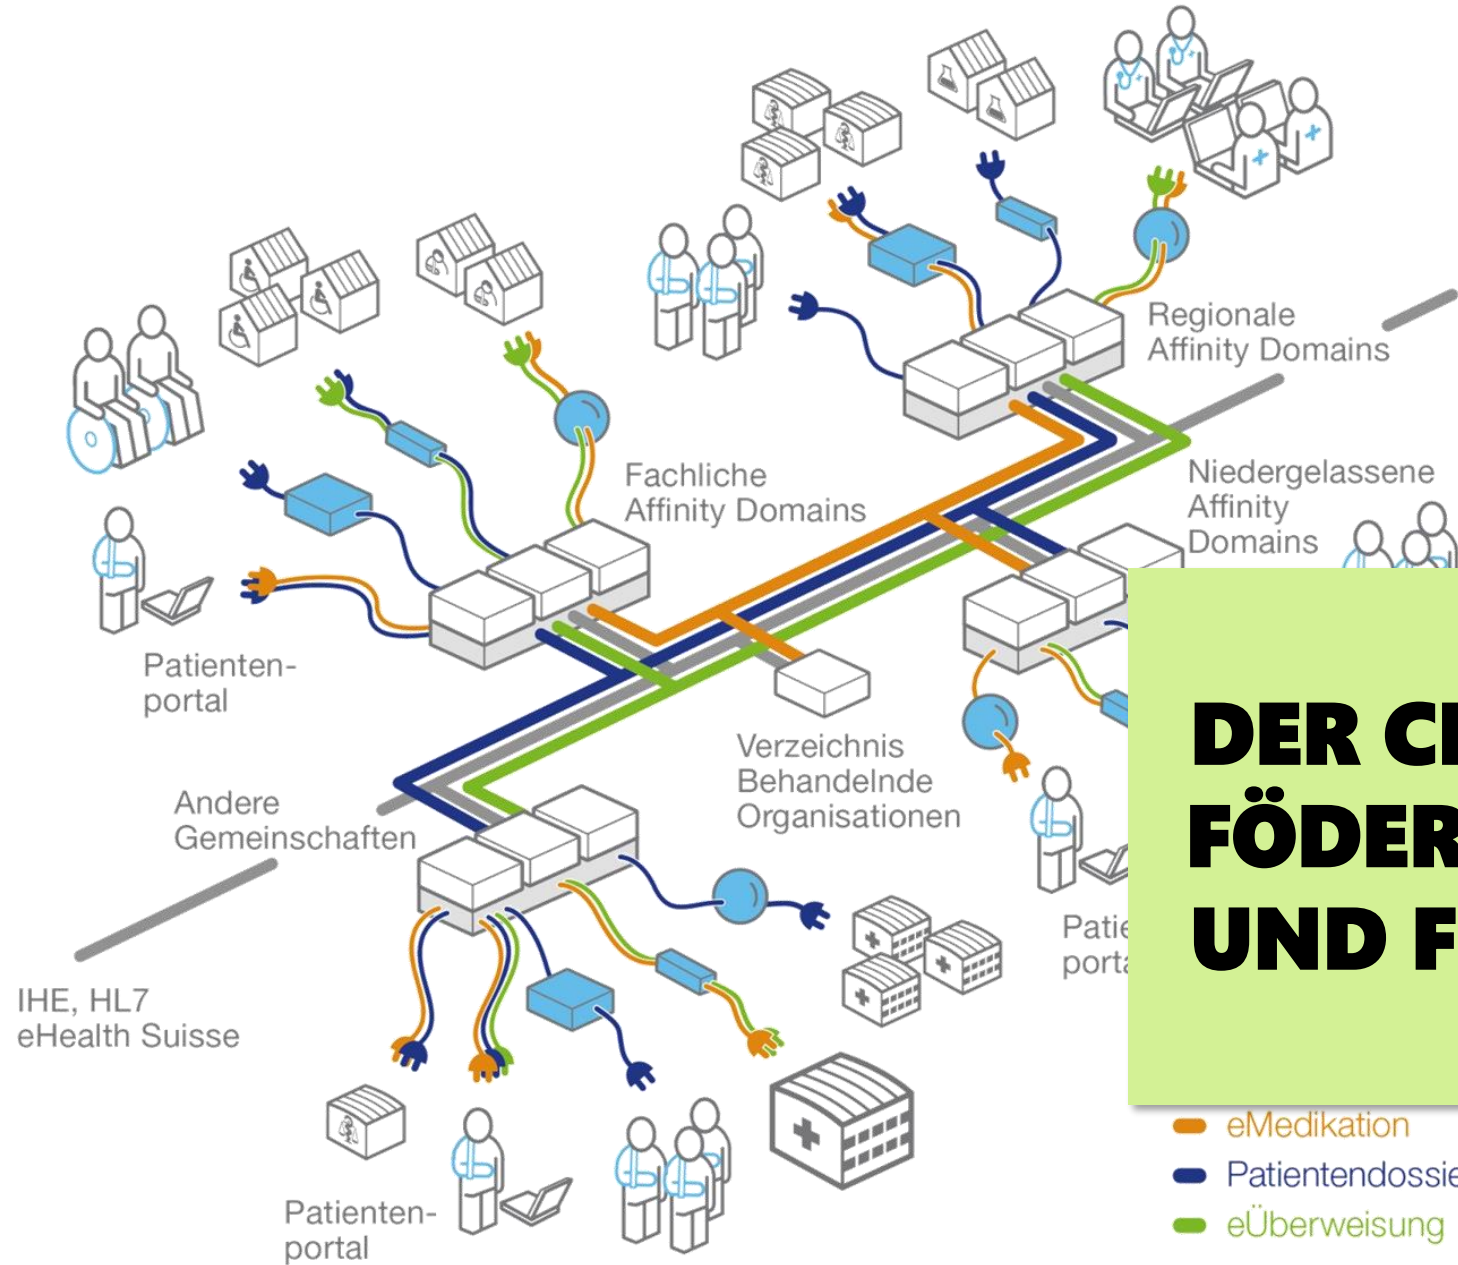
Regionale Affinity Domains

Fachliche Affinity Domains

Niedergelassene Affinity Domains

Patientenportal

Verzeichnis Behandelnde Organisationen

Andere Gemeinschaften

IHE, HL7 eHealth Suisse

Patie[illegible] porta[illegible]

DER C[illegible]
FÖDER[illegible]
UND F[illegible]

Patientenportal

eMedikation
Patientendossie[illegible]
eÜberweisung